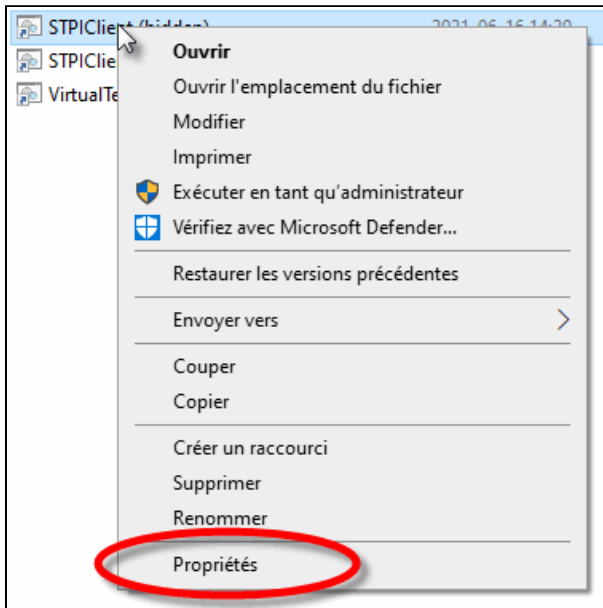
STPIClient (hidden) 2021-06-16 14:20
STPIClie
VirtualTe

Ouvrir
Ouvrir l'emplacement du fichier
Modifier
Imprimer
Exécuter en tant qu'administrateur
Vérifiez avec Microsoft Defender...
Restaurer les versions précédentes
Envoyer vers
Couper
Copier
Créer un raccourci
Supprimer
Renommer
Propriétés